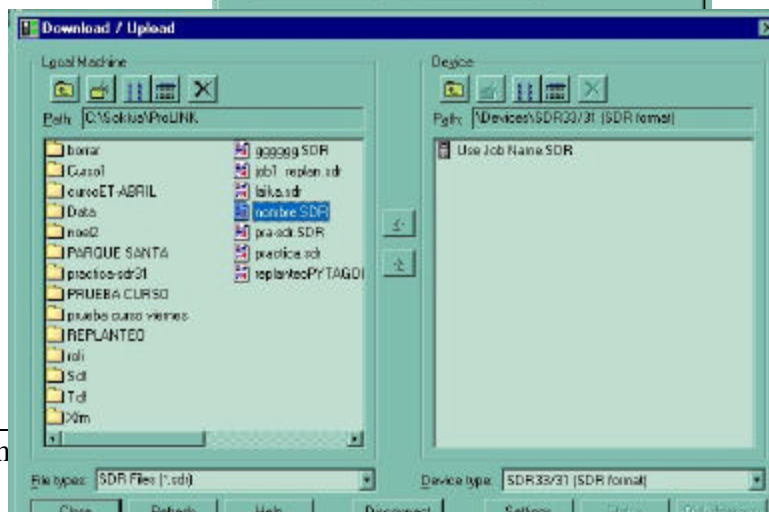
Download / Upload

Local Machine

Path: C:\Sokkia\ProLINK

borrar
Cursol
cursoET-ABRIL
Data
noel2
PARQUE SANTA
practica-sdr31
PRUEBA CURSO
prueba curso viernes
REPLANTEO
roli
Sdl
Tcl
Xim

gggggg.SDR
job1 replan.sdr
laika.sdr
nombre.SDR
pra-sdr.SDR
practica.sdr
replanteoPYTAGDI

Device

Path: \Devices\SDR33/31 (SDR format)

Use Job Name.SDR

File types: SDR Files (*.sdr)

Device type: SDR33/31 (SDR format)

Close
Refresh
Help
Disconnect
Settings
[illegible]
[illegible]